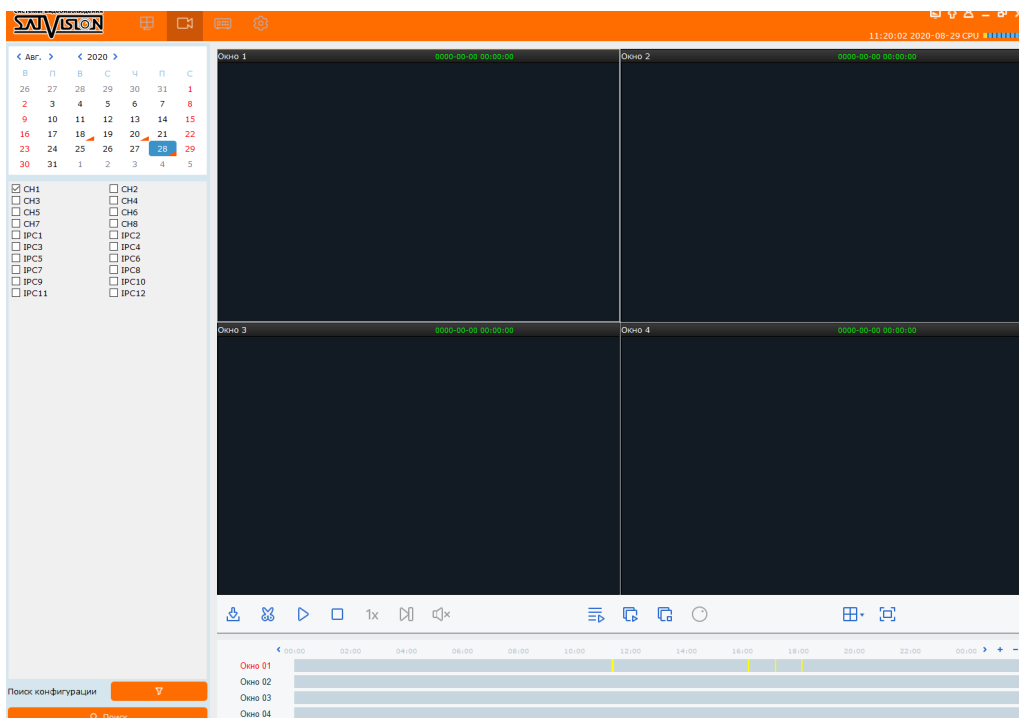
SATVISION

11:20:02 2020-08-29 CPU

< Авг. > < 2020 >

| В | П | В | С | Ч | П | С |
|---|---|---|---|---|---|---|
| 26 | 27 | 28 | 29 | 30 | 31 | 1 |
| 2 | 3 | 4 | 5 | 6 | 7 | 8 |
| 9 | 10 | 11 | 12 | 13 | 14 | 15 |
| 16 | 17 | 18 | 19 | 20 | 21 | 22 |
| 23 | 24 | 25 | 26 | 27 | 28 | 29 |
| 30 | 31 | 1 | 2 | 3 | 4 | 5 |

☑ CH1 ☐ CH2
☐ CH3 ☐ CH4
☐ CH5 ☐ CH6
☐ CH7 ☐ CH8
☐ IPC1 ☐ IPC2
☐ IPC3 ☐ IPC4
☐ IPC5 ☐ IPC6
☐ IPC7 ☐ IPC8
☐ IPC9 ☐ IPC10
☐ IPC11 ☐ IPC12

Окно 1 0000-00-00 00:00:00
Окно 2 0000-00-00 00:00:00
Окно 3 0000-00-00 00:00:00
Окно 4 0000-00-00 00:00:00

1x

< 00:00 02:00 04:00 06:00 08:00 10:00 12:00 14:00 16:00 18:00 20:00 22:00 00:00 > + −

Окно 01
Окно 02
Окно 03
Окно 04

Поиск конфигурации

Поиск